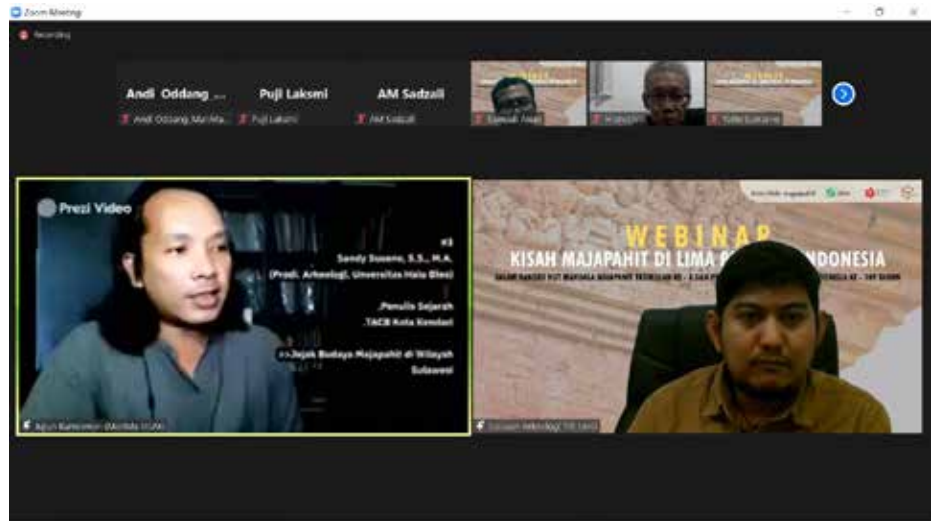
Zoom Meeting

Recording

Andi Oddang ...
Andi Oddang Mar Ma...

Puji Laksmi
Puji Laksmi

AM Sadzali
AM Sadzali

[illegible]

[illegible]

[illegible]

Prezi Video

#3
Sandy Suseno, S.S., M.A.
(Prodi. Arkeologi, Universitas Halu Oleo)

.Penulis Sejarah
.TACB Kota Kendari

>>Jejak Budaya Majapahit di Wilayah Sulawesi

Agus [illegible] (Moderator)

WEBINAR
KISAH MAJAPAHIT DI LIMA P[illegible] INDONESIA
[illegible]

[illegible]